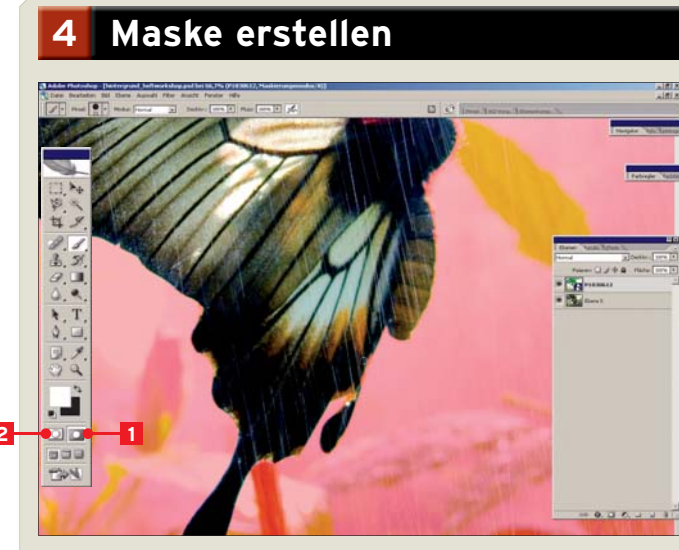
4 Maske erstellen

Adobe Photoshop - [hintergrund_heftworkshop.psd bei 66,7% (P1030612, Maskierungsmodus/8)]

Datei Bearbeiten Bild Ebene Auswahl Filter Ansicht Fenster Hilfe

Pinsel: Modus: Normal Deckkr.: 100% Fluss: 100%

Navigator

Farbregler

Ebenen Kanäle Pfade

Normal Deckkr.: 100%

Fixieren: Fläche: 100%

P1030612

Ebene 1

2

1